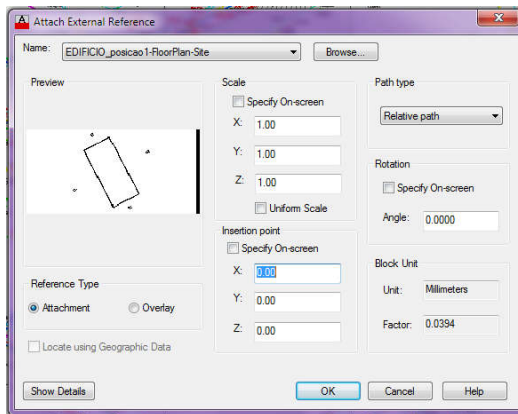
Attach External Reference

Name: EDIFICIO_posicao1-FloorPlan-Site Browse...

Preview

Scale
Specify On-screen
X: 1.00
Y: 1.00
Z: 1.00
Uniform Scale

Path type
Relative path

Rotation
Specify On-screen
Angle: 0.0000

Insertion point
Specify On-screen
X: 0.00
Y: 0.00
Z: 0.00

Block Unit
Unit: Millimeters
Factor: 0.0394

Reference Type
Attachment Overlay

Locate using Geographic Data

Show Details OK Cancel Help